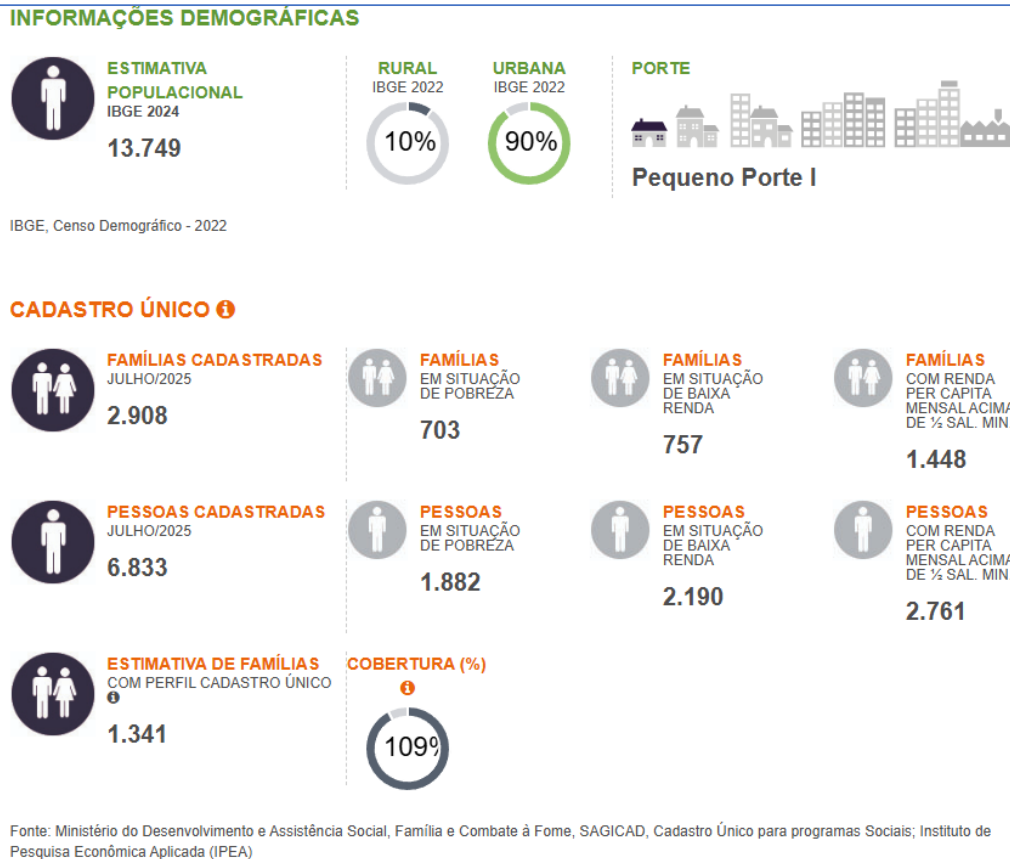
INFORMAÇÕES DEMOGRÁFICAS

ESTIMATIVA POPULACIONAL
IBGE 2024
13.749

RURAL
IBGE 2022
10%

URBANA
IBGE 2022
90%

PORTE
Pequeno Porte I

IBGE, Censo Demográfico - 2022

CADASTRO ÚNICO

FAMÍLIAS CADASTRADAS
JULHO/2025
2.908

FAMÍLIAS
EM SITUAÇÃO DE POBREZA
703

FAMÍLIAS
EM SITUAÇÃO DE BAIXA RENDA
757

FAMÍLIAS
COM RENDA PER CAPITA MENSAL ACIMA DE ½ SAL. MIN
1.448

PESSOAS CADASTRADAS
JULHO/2025
6.833

PESSOAS
EM SITUAÇÃO DE POBREZA
1.882

PESSOAS
EM SITUAÇÃO DE BAIXA RENDA
2.190

PESSOAS
COM RENDA PER CAPITA MENSAL ACIMA DE ½ SAL. MIN
2.761

ESTIMATIVA DE FAMÍLIAS
COM PERFIL CADASTRO ÚNICO
1.341

COBERTURA (%)
109%

Fonte: Ministério do Desenvolvimento e Assistência Social, Família e Combate à Fome, SAGICAD, Cadastro Único para programas Sociais; Instituto de Pesquisa Econômica Aplicada (IPEA)